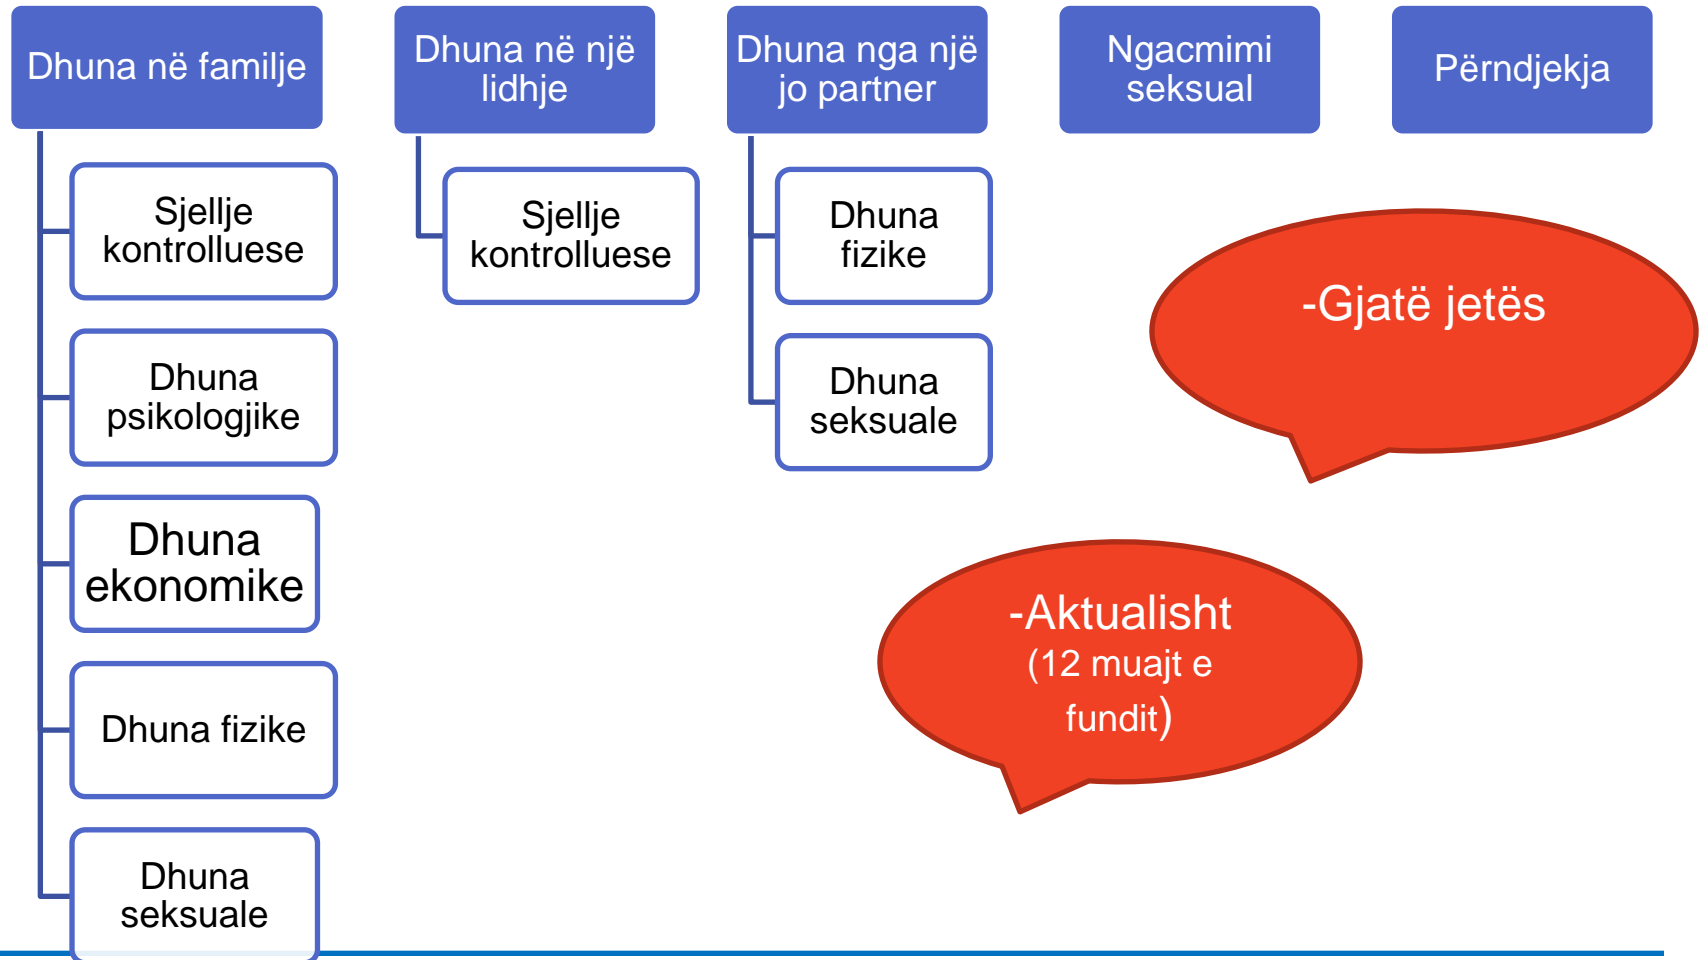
Dhuna në familje

Sjellje kontrolluese

Dhuna psikologjike

Dhuna ekonomike

Dhuna fizike

Dhuna seksuale

Dhuna në një lidhje

Sjellje kontrolluese

Dhuna nga një jo partner

Dhuna fizike

Dhuna seksuale

Ngacmimi seksual

Përndjekja

-Gjatë jetës

-Aktualisht (12 muajt e fundit)